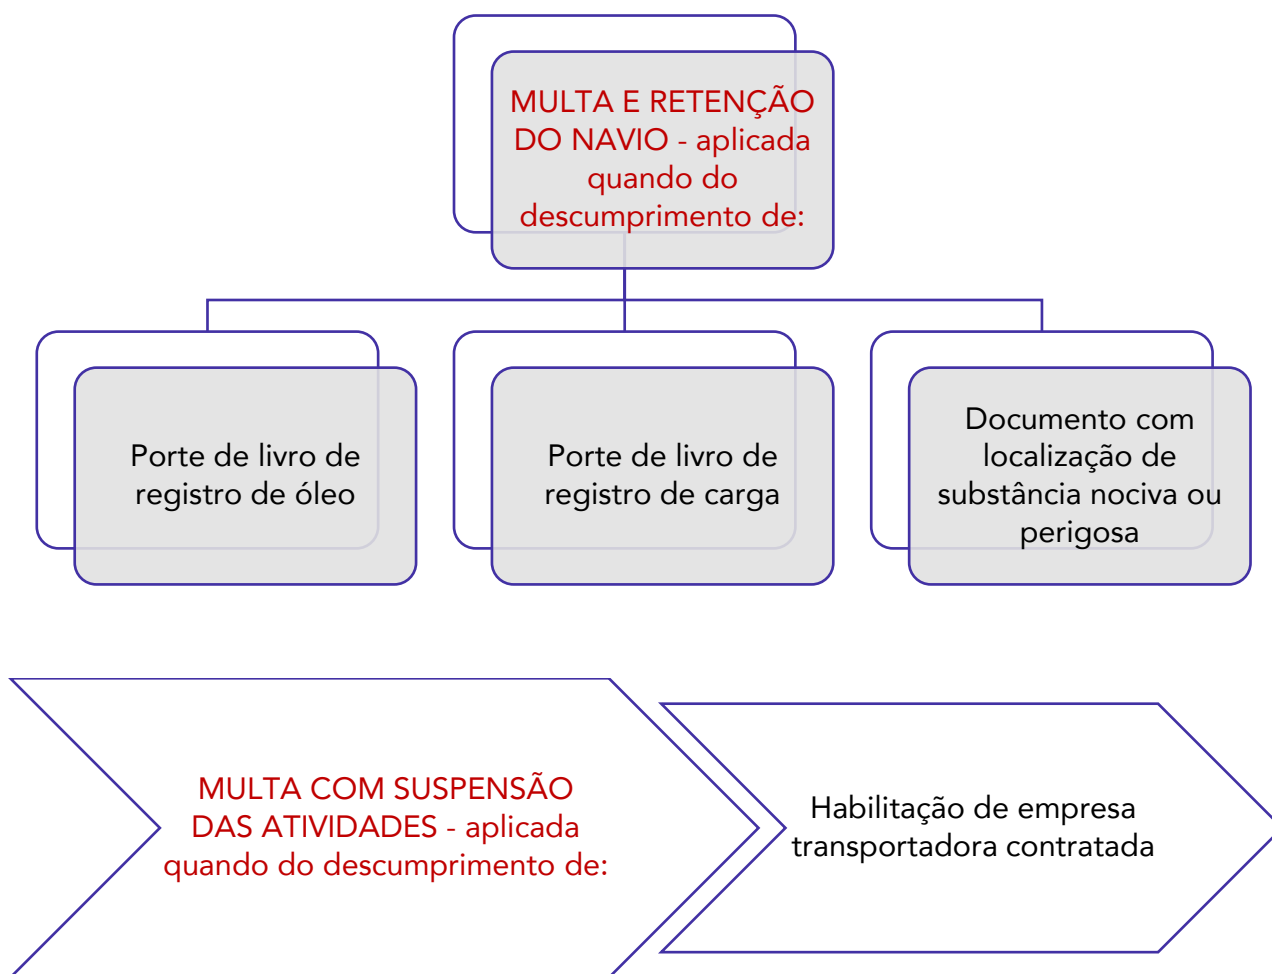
MULTA E RETENÇÃO DO NAVIO - aplicada quando do descumprimento de:

Porte de livro de registro de óleo

Porte de livro de registro de carga

Documento com localização de substância nociva ou perigosa

MULTA COM SUSPENSÃO DAS ATIVIDADES - aplicada quando do descumprimento de:

Habilitação de empresa transportadora contratada